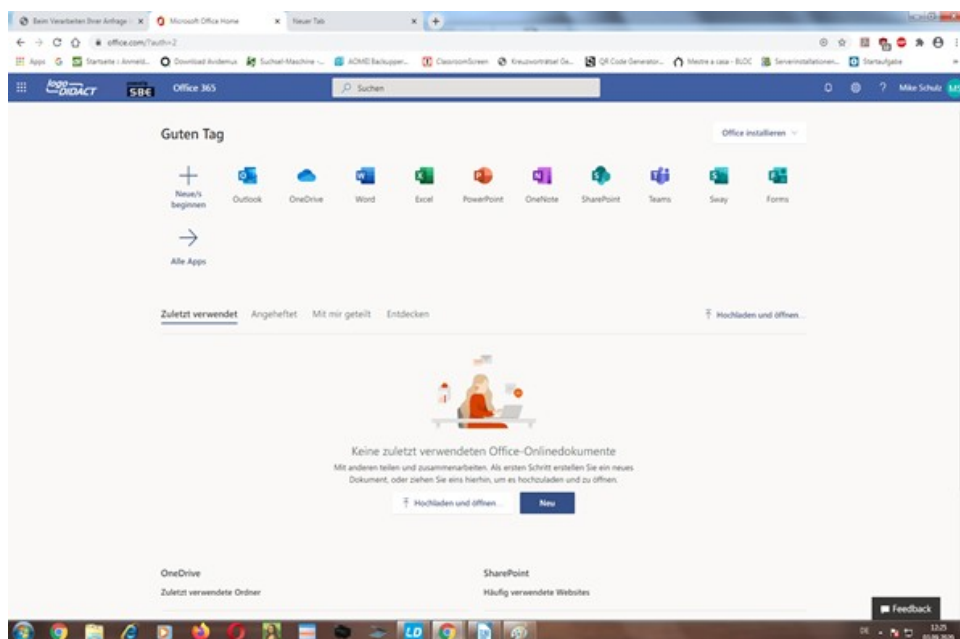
Beim Verarbeiten Ihrer Anfrage | Microsoft Office Home | Neuer Tab

office.com/?auth=2

Apps | Startseite :: Anmeld... | Download Avidemux | Suchsel-Maschine -... | AOMEI Backupper... | ClassroomScreen | Kreuzworträtsel Ge... | QR Code Generator... | Mestre a casa - BLOC | Serverinstallationen... | Startaufgabe

logo DIDACT | SBE | Office 365 | Suchen | ? | Mike Schulz | MS

Guten Tag

Office installieren

Neue/s beginnen | Outlook | OneDrive | Word | Excel | PowerPoint | OneNote | SharePoint | Teams | Sway | Forms

Alle Apps

Zuletzt verwendet | Angeheftet | Mit mir geteilt | Entdecken

Hochladen und öffnen...

Keine zuletzt verwendeten Office-Onlinedokumente

Mit anderen teilen und zusammenarbeiten. Als ersten Schritt erstellen Sie ein neues Dokument, oder ziehen Sie eins hierhin, um es hochzuladen und zu öffnen.

Hochladen und öffnen... | Neu

OneDrive

Zuletzt verwendete Ordner

SharePoint

Häufig verwendete Websites

Feedback

DE | 12:25